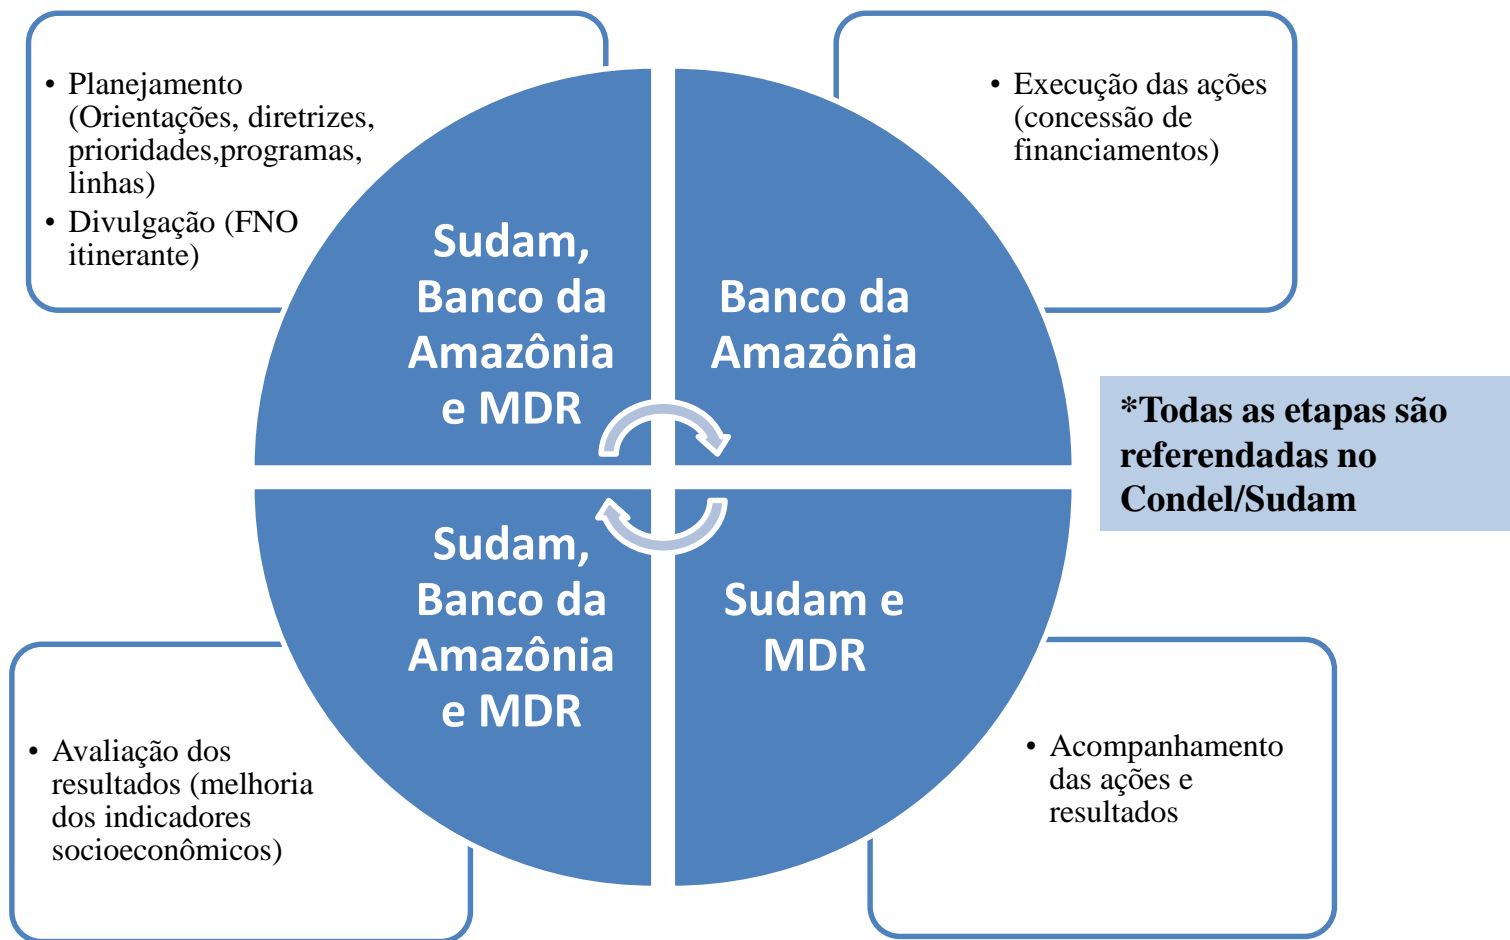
• Planejamento (Orientações, diretrizes, prioridades,programas, linhas)
• Divulgação (FNO itinerante)

Sudam, Banco da Amazônia e MDR

Banco da Amazônia

• Execução das ações (concessão de financiamentos)

*Todas as etapas são referendadas no Condel/Sudam

Sudam, Banco da Amazônia e MDR

Sudam e MDR

• Avaliação dos resultados (melhoria dos indicadores socioeconômicos)

• Acompanhamento das ações e resultados